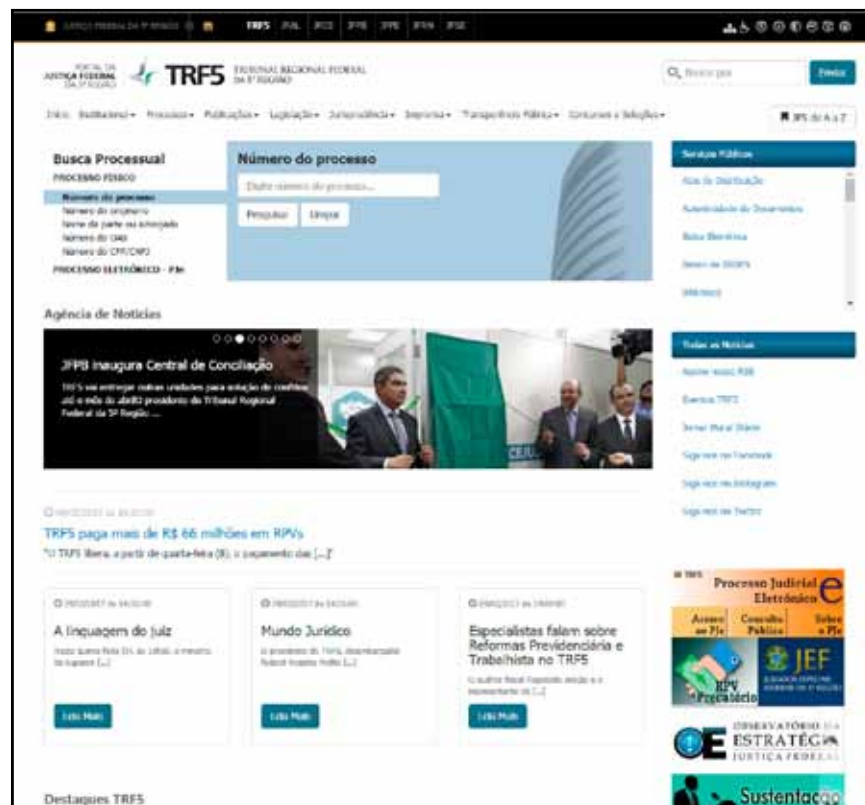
TRF5 JFAL JFCE JFPB JFPE JFRN JFSE

PORTAL DA JUSTIÇA FEDERAL DA 5ª REGIÃO TRF5 TRIBUNAL REGIONAL FEDERAL DA 5ª REGIÃO

Buscar por Buscar

Início Institucional Processos Publicações Legislação Jurisprudência Imprensa Transparência Pública Concursos e Seleções

TRF5 de A a Z

Busca Processual
PROCESSO FÍSICO
Número do processo
Número do originário
Nome da parte ou advogado
Número da OAB
Número do CPF/CNPJ
PROCESSO ELETRÔNICO - PJe

Número do processo
Digite número do processo...
Pesquisar Limpar

Serviços Públicos
Atas de Distribuição
Autenticidade de Documentos
Bolsa Eletrônica
Serviço de SIGEPS
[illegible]

Agência de Notícias

JFPB inaugura Central de Conciliação
TRF5 vai entregar outras unidades para solução de conflitos até o mês de abril presidente do Tribunal Regional Federal da 5ª Região ...

Todas as Notícias
Assine nosso RSS
Eventos TRF5
Jornal Mural Diário
Siga-nos no Facebook
Siga-nos no Instagram
Siga-nos no Twitter

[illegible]
TRF5 paga mais de R$ 66 milhões em RPVs
"O TRF5 libera, a partir de quarta-feira (8), o pagamento das [...]"

A linguagem do juiz
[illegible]
Leia Mais

Mundo Jurídico
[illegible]
Leia Mais

Especialistas falam sobre Reformas Previdenciária e Trabalhista no TRF5
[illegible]
Leia Mais

Processo Judicial Eletrônico
Acesso ao PJe Consulta Pública Sobre o PJe
RPV Precatório
JEF
OBSERVATÓRIO DA ESTRATÉGIA JUSTIÇA FEDERAL
Sustentação

Destaques TRF5